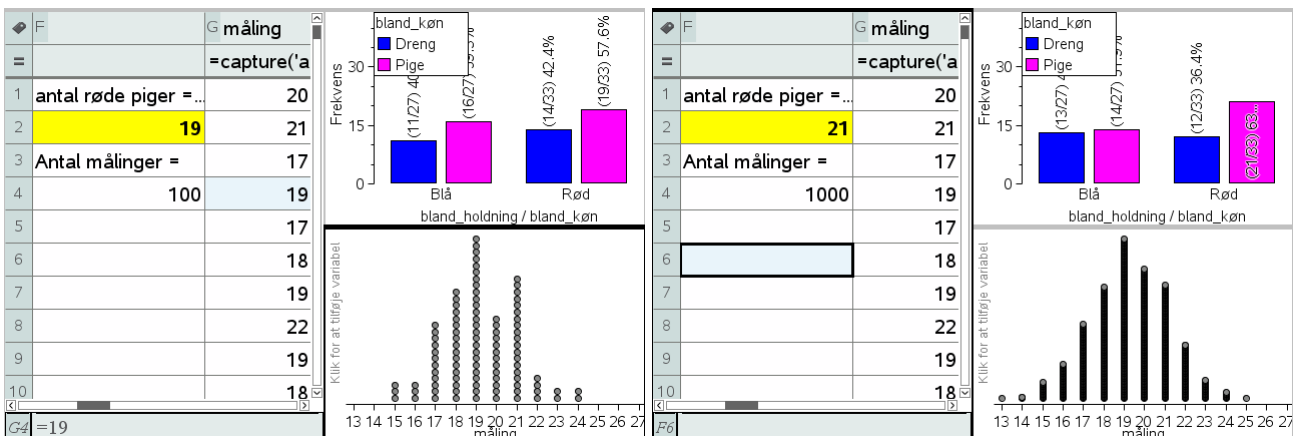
| | F | G måling |
|---|---|---|
| = | | =capture('a |
| 1 | antal røde piger =... | 20 |
| 2 | 19 | 21 |
| 3 | Antal målinger = | 17 |
| 4 | 100 | 19 |
| 5 | | 17 |
| 6 | | 18 |
| 7 | | 19 |
| 8 | | 22 |
| 9 | | 19 |
| 10 | | 18 |

G4 =19

bland_køn
Dreng
Pige

Frekvens
30
15
0
(11/27) 40
(16/27) 59.3%
(14/33) 42.4%
(19/33) 57.6%
Blå
Rød
bland_holdning / bland_køn

Klik for at tilføje variabel
13 14 15 16 17 18 19 20 21 22 23 24 25 26 27
måling

| | F | G måling |
|---|---|---|
| = | | =capture('a |
| 1 | antal røde piger =... | 20 |
| 2 | 21 | 21 |
| 3 | Antal målinger = | 17 |
| 4 | 1000 | 19 |
| 5 | | 17 |
| 6 | | 18 |
| 7 | | 19 |
| 8 | | 22 |
| 9 | | 19 |
| 10 | | 18 |

F6

bland_køn
Dreng
Pige

Frekvens
30
15
0
(13/27) 4
(14/27) 51.9%
(12/33) 36.4%
(21/33) 63....
Blå
Rød
bland_holdning / bland_køn

Klik for at tilføje variabel
13 14 15 16 17 18 19 20 21 22 23 24 25 26 27
måling